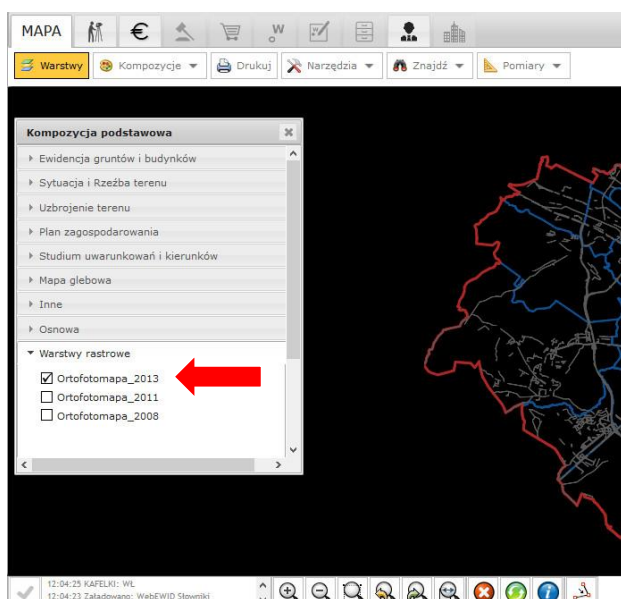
MAPA

Warstwy
Kompozycje
Drukuj
Narzędzia
Znajdź
Pomiary

Kompozycja podstawowa

Ewidencja gruntów i budynków
Sytuacja i Rzeźba terenu
Uzbrojenie terenu
Plan zagospodarowania
Studium uwarunkowań i kierunków
Mapa glebowa
Inne
Osnowa
Warstwy rastrowe
Ortofotomapa_2013
Ortofotomapa_2011
Ortofotomapa_2008

12:04:25 KAFELKI: WŁ
12:04:23 Załadowano: WebEWID Słowniki